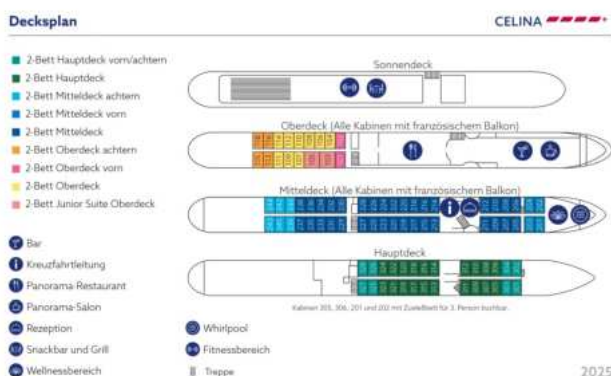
Decksplan

CELINA

2-Bett Hauptdeck vorn/achtern
2-Bett Hauptdeck
2-Bett Mitteldeck achtern
2-Bett Mitteldeck vorn
2-Bett Mitteldeck
2-Bett Oberdeck achtern
2-Bett Oberdeck vorn
2-Bett Oberdeck
2-Bett Junior Suite Oberdeck

Bar
Kreuzfahrtleitung
Panorama-Restaurant
Panorama-Salon
Rezeption
Snackbar und Grill
Wellnessbereich

Whirlpool
Fitnessbereich
Treppe

Sonnendeck

Oberdeck (Alle Kabinen mit französischem Balkon)

Mitteldeck (Alle Kabinen mit französischem Balkon)

Hauptdeck

Kabinen 305, 306, 201 und 202 mit Zustellbett für 3. Person buchbar.

2025